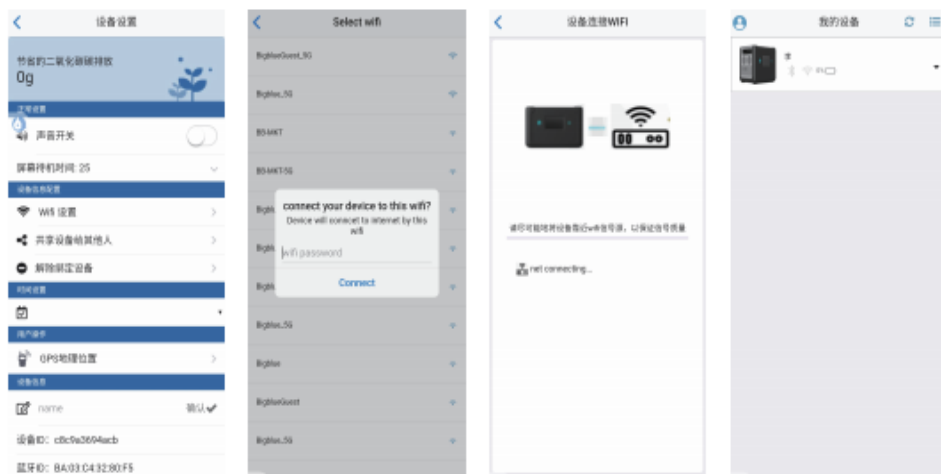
设备设置

节省的二氧化碳碳排放
0g

声音开关

屏幕待机时间: 25

Wifi 设置

共享设备给其他人

解除绑定设备

GPS地理位置

name
确认

设备ID: c8c9a3694acb

蓝牙ID: BA:03:C4:32:80:F5

Select wifi

BigblueGuest_5G

Bigblue_5G

BS-MKT

BS-MKT-5G

connect your device to this wifi?
Device will connect to internet by this wifi

wifi password

Connect

Bigblue_5G

Bigblue

BigblueGuest

Bigblue_5G

设备连接WIFI

请尽可能将设备靠近wifi信号源，以保证信号质量

net connecting...

我的设备